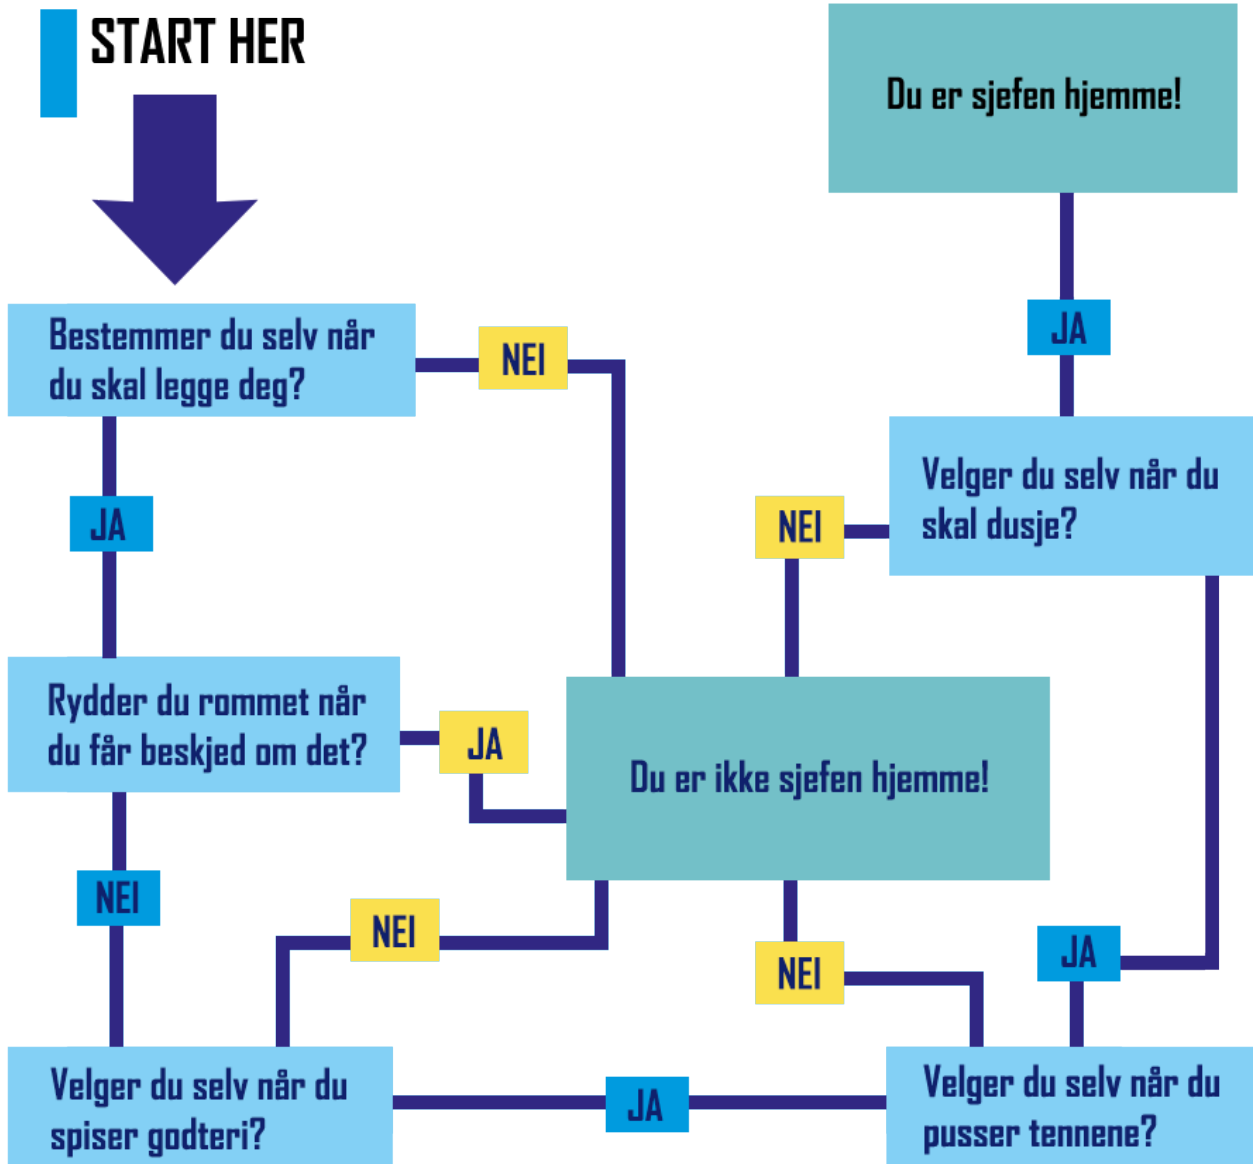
START HER

Du er sjefen hjemme!

JA

Bestemmer du selv når du skal legge deg?

NEI

Velger du selv når du skal dusje?

NEI

JA

Rydder du rommet når du får beskjed om det?

JA

Du er ikke sjefen hjemme!

NEI

NEI

NEI

JA

Velger du selv når du spiser godteri?

JA

Velger du selv når du pusser tennene?